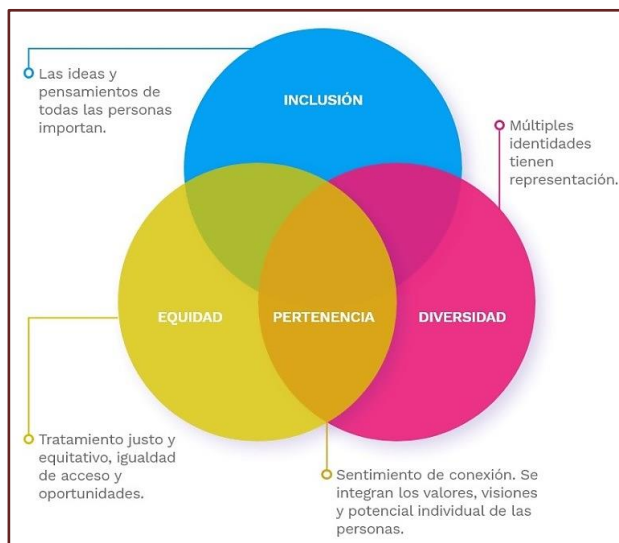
Las ideas y pensamientos de todas las personas importan.

INCLUSIÓN

Múltiples identidades tienen representación.

EQUIDAD

PERTENENCIA

DIVERSIDAD

Tratamiento justo y equitativo, igualdad de acceso y oportunidades.

Sentimiento de conexión. Se integran los valores, visiones y potencial individual de las personas.